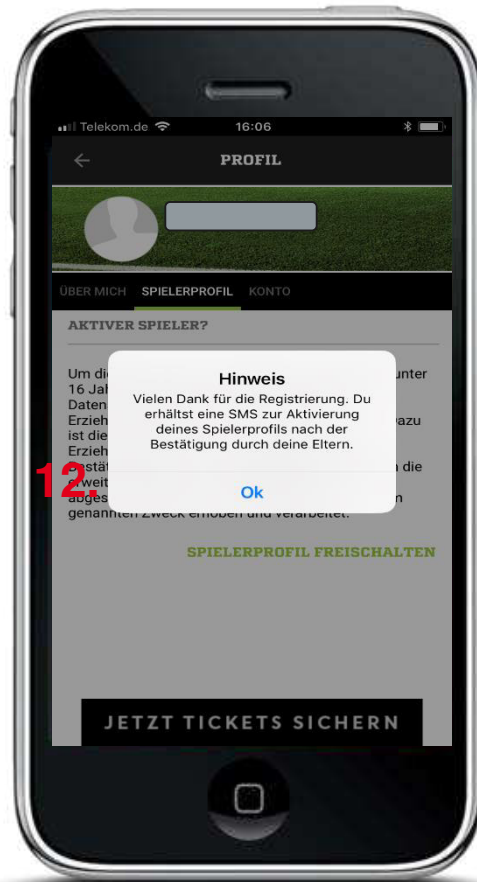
Telekom.de 16:06

PROFIL

ÜBER MICH SPIELERPROFIL KONTO

AKTIVER SPIELER?

Um di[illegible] unter 16 Jah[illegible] Daten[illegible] Erzieh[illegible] dazu ist die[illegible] Erzieh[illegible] bestät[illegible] n die zweit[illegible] ausges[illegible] n genannten Zweck erhoben und verarbeitet.

12.

Hinweis
Vielen Dank für die Registrierung. Du erhältst eine SMS zur Aktivierung deines Spielerprofils nach der Bestätigung durch deine Eltern.

Ok

SPIELERPROFIL FREISCHALTEN

JETZT TICKETS SICHERN